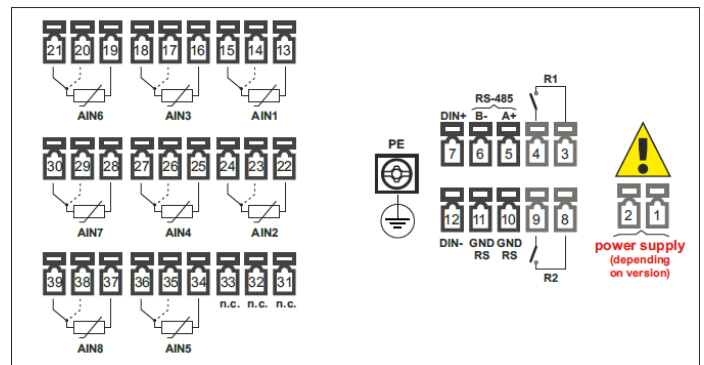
21 20 19 18 17 16 15 14 13

AIN6 AIN3 AIN1

30 29 28 27 26 25 24 23 22

AIN7 AIN4 AIN2

39 38 37 36 35 34 33 32 31

n.c. n.c. n.c.

AIN8 AIN5

PE

RS-485

R1

DIN+ B- A+

7 6 5 4 3

12 11 10 9 8

DIN- GND RS GND RS

R2

2 1

power supply (depending on version)